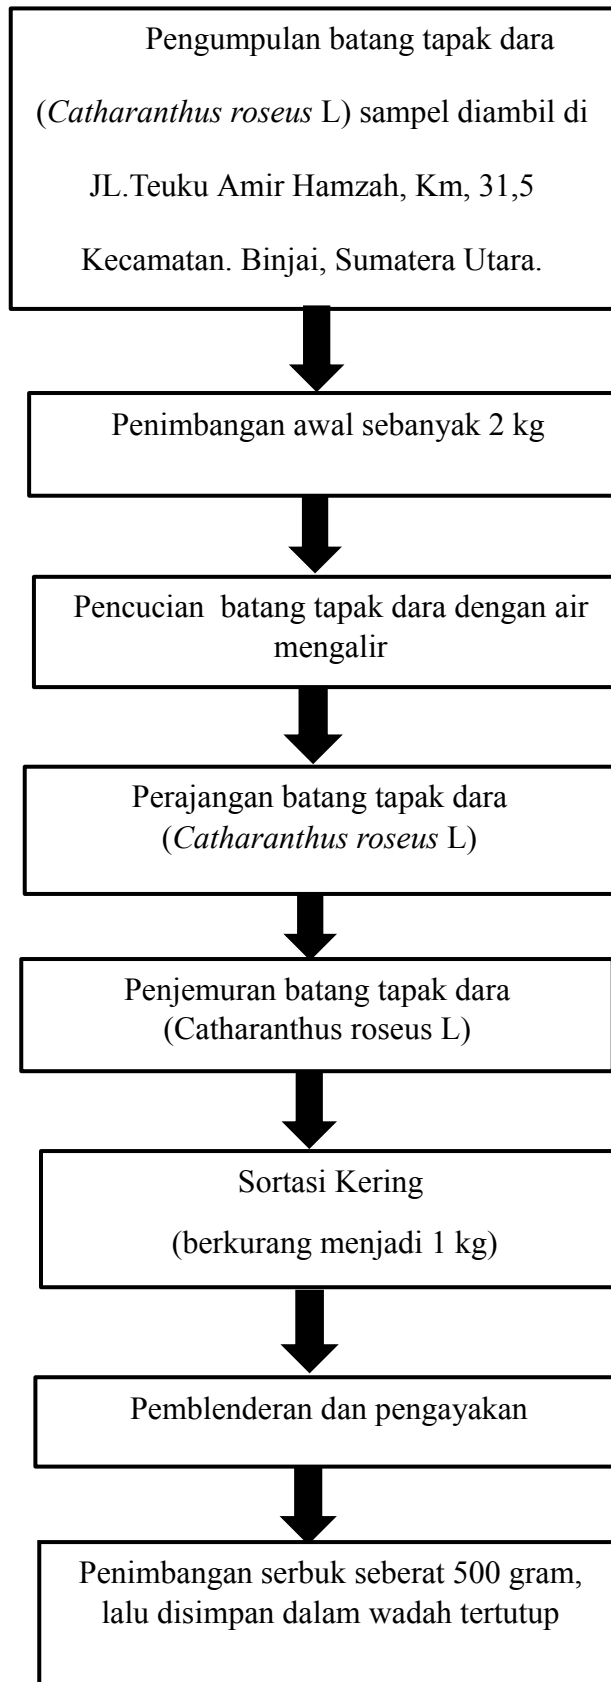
Pengumpulan batang tapak dara (*Catharanthus roseus* L) sampel diambil di JL.Teuku Amir Hamzah, Km, 31,5 Kecamatan. Binjai, Sumatera Utara.

Penimbangan awal sebanyak 2 kg

Pencucian batang tapak dara dengan air mengalir

Perajangan batang tapak dara (*Catharanthus roseus* L)

Penjemuran batang tapak dara (Catharanthus roseus L)

Sortasi Kering

(berkurang menjadi 1 kg)

Pemblenderan dan pengayakan

Penimbangan serbuk seberat 500 gram, lalu disimpan dalam wadah tertutup